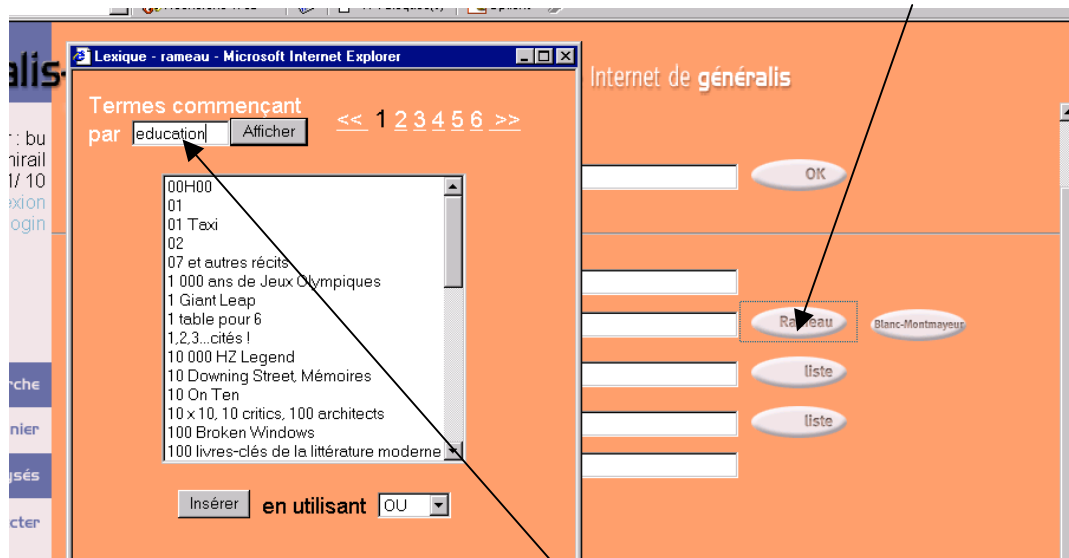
Lexique - rameau - Microsoft Internet Explorer

Termes commençant par education Afficher

<< 1 2 3 4 5 6 >>

00H00
01
01 Taxi
02
07 et autres récits
1 000 ans de Jeux Olympiques
1 Giant Leap
1 table pour 6
1,2,3...cités !
10 000 HZ Legend
10 Downing Street, Mémoires
10 On Ten
10 x 10, 10 critics, 100 architects
100 Broken Windows
100 livres-clés de la littérature moderne

Insérer en utilisant OU

alis

Internet de généralis

: bu
nirail
1/ 10
exion
ogin

OK

Rameau

Blanc-Montmayeur

liste

liste

rche
nier
ysés
cter